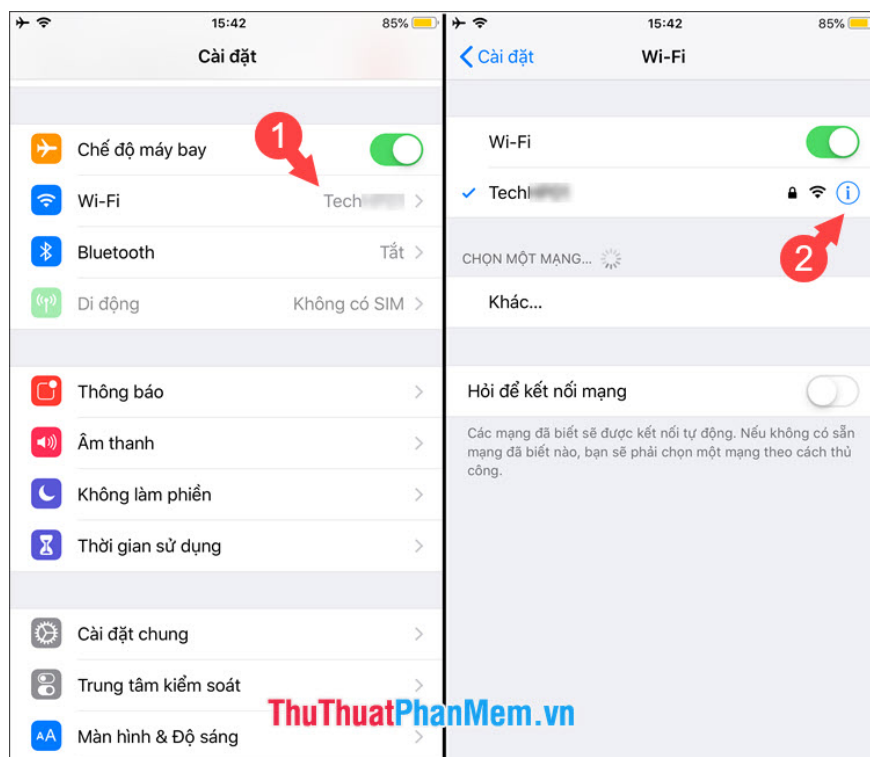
15:42
85%

Cài đặt

Chế độ máy bay
Wi-Fi
Tech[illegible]
Bluetooth
Tắt
Di động
Không có SIM

Thông báo
Âm thanh
Không làm phiền
Thời gian sử dụng

Cài đặt chung
Trung tâm kiểm soát
Màn hình & Độ sáng

1

15:42
85%

Cài đặt
Wi-Fi

Wi-Fi
Tech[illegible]

CHỌN MỘT MẠNG...

Khác...

Hỏi để kết nối mạng

Các mạng đã biết sẽ được kết nối tự động. Nếu không có sẵn mạng đã biết nào, bạn sẽ phải chọn một mạng theo cách thủ công.

2

ThuThuatPhanMem.vn